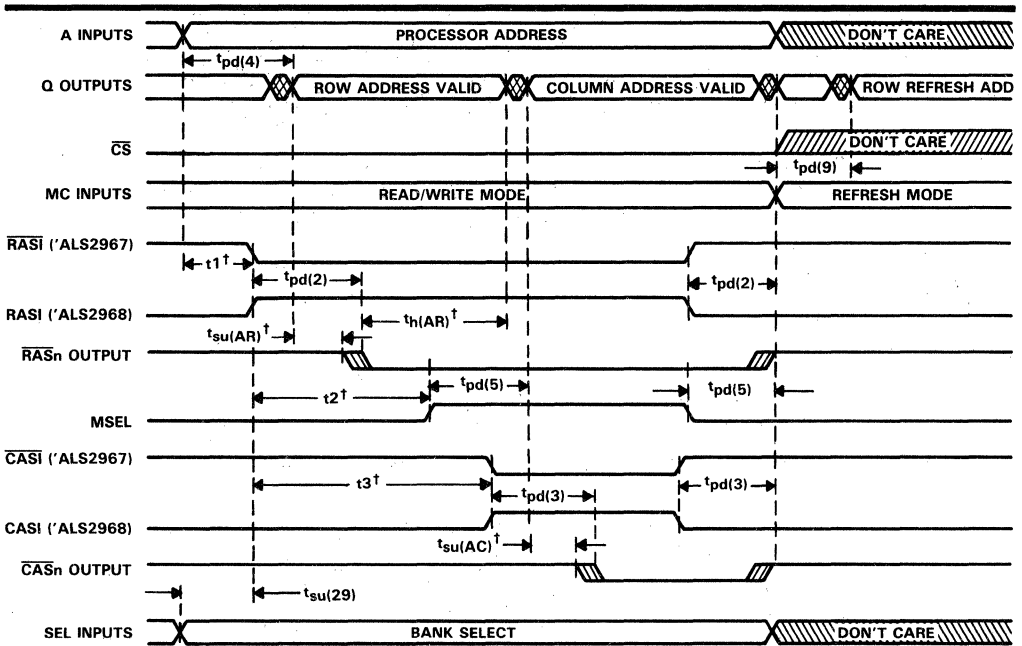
A INPUTS
PROCESSOR ADDRESS
DON'T CARE
$t_{pd(4)}$
Q OUTPUTS
ROW ADDRESS VALID
COLUMN ADDRESS VALID
ROW REFRESH ADD
$\overline{CS}$
DON'T CARE
$t_{pd(9)}$
MC INPUTS
READ/WRITE MODE
REFRESH MODE
$\overline{RASI}$ ('ALS2967)
$t1^{\dagger}$
$t_{pd(2)}$
$t_{pd(2)}$
RASI ('ALS2968)
$t_{su(AR)}^{\dagger}$
$t_{h(AR)}^{\dagger}$
$\overline{RAS}$n OUTPUT
$t_{pd(5)}$
$t2^{\dagger}$
$t_{pd(5)}$
MSEL
$\overline{CASI}$ ('ALS2967)
$t3^{\dagger}$
$t_{pd(3)}$
$t_{pd(3)}$
CASI ('ALS2968)
$t_{su(AC)}^{\dagger}$
$\overline{CAS}$n OUTPUT
$t_{su(29)}$
SEL INPUTS
BANK SELECT
DON'T CARE